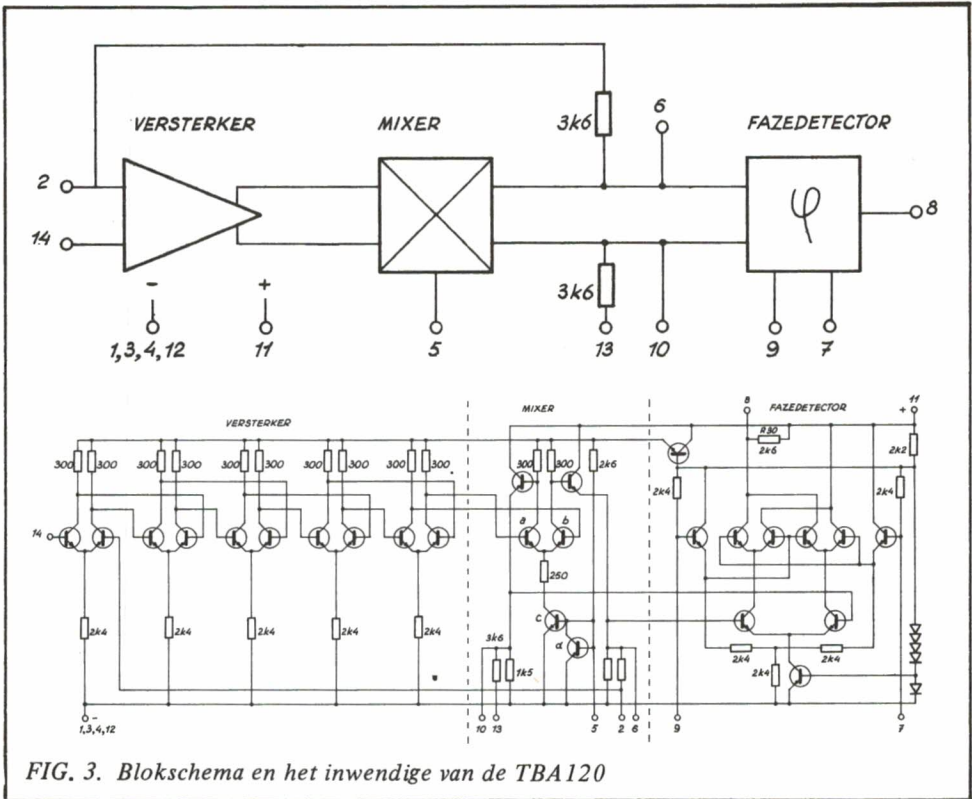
VERSTERKER

MIXER

FAZEDETECTOR

2

14

-

1,3,4,12

+

11

5

3k6

3k6

6

13

10

$\varphi$

8

9

7

VERSTERKER

MIXER

FAZEDETECTOR

8

11

+

300 300 300 300 300 300 300 300 300 300

300 300

2k6

R30

2k6

2k2

2k4

2k4

14

a

b

250

c

α

3k6

1k5

2k4 2k4 2k4 2k4 2k4

2k4

2k4

2k4

1,3,4,12

10 13

5 2 6

9

7

FIG. 3. Blokschema en het inwendige van de TBA120